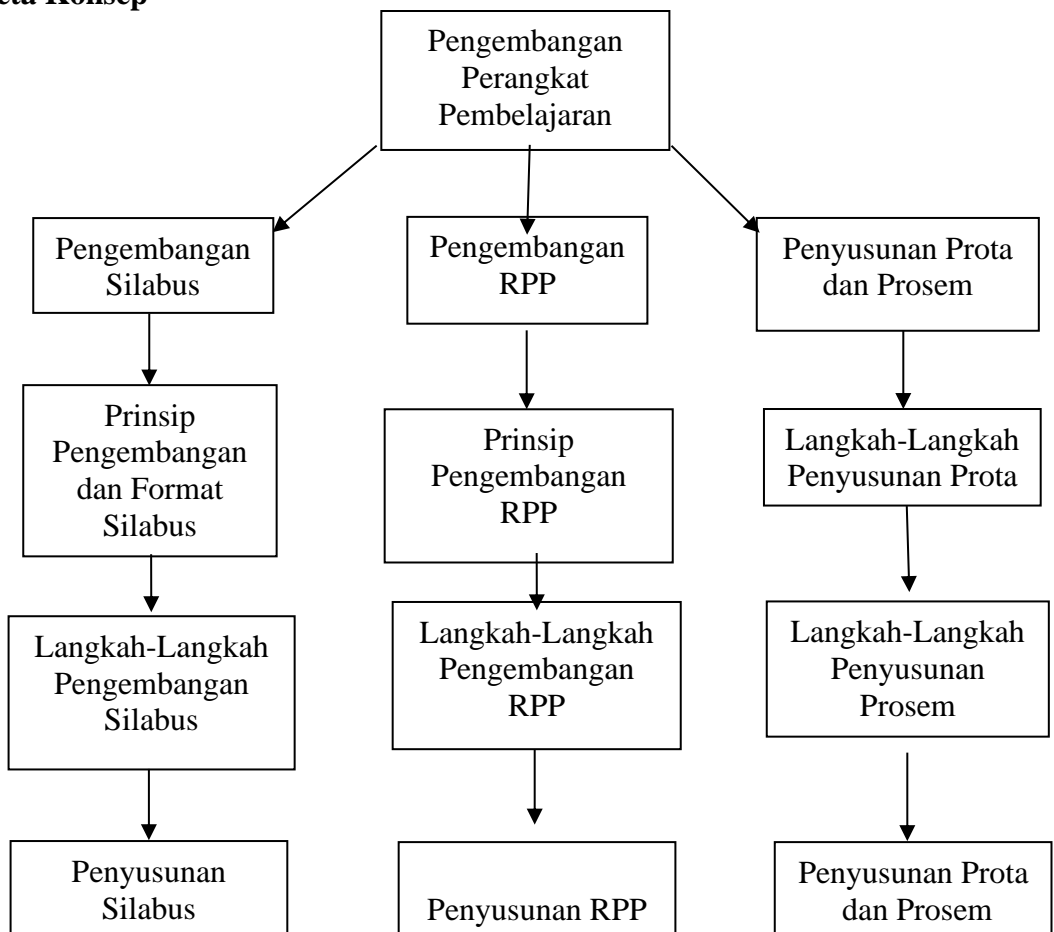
eta Konsep

Pengembangan Perangkat Pembelajaran

Pengembangan Silabus

Prinsip Pengembangan dan Format Silabus

Langkah-Langkah Pengembangan Silabus

Penyusunan Silabus

Pengembangan RPP

Prinsip Pengembangan RPP

Langkah-Langkah Pengembangan RPP

Penyusunan RPP

Penyusunan Prota dan Prosem

Langkah-Langkah Penyusunan Prota

Langkah-Langkah Penyusunan Prosem

Penyusunan Prota dan Prosem